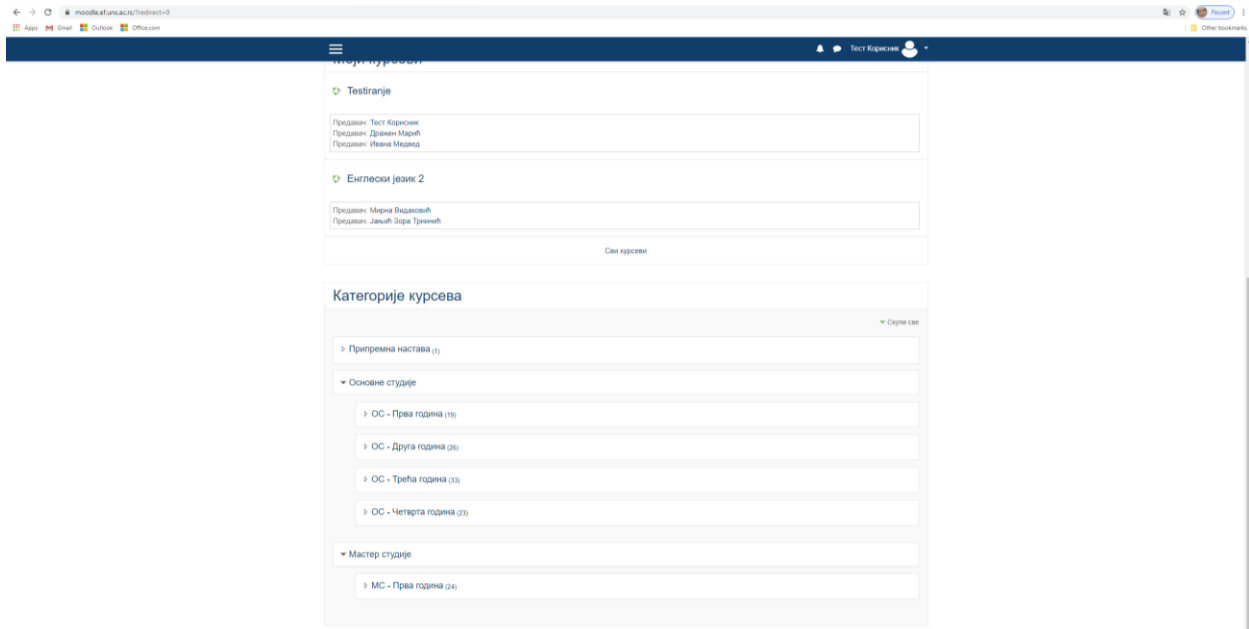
moodle.ef.uns.ac.rs/?redirect=0

Apps Gmail Outlook Office.com

Paused

Other bookmarks

Тест Корисник

Моји курсеви

Testiranje

Предавач: Тест Корисник
Предавач: Дражен Марић
Предавач: Ивана Медвед

Енглески језик 2

Предавач: Мирна Видаковић
Предавач: Јањић Зора Трнинић

Сви курсеви

Категорије курсева

Скупи све

Припремна настава (1)

Основне студије

ОС - Прва година (19)

ОС - Друга година (26)

ОС - Трећа година (33)

ОС - Четврта година (23)

Мастер студије

МС - Прва година (24)